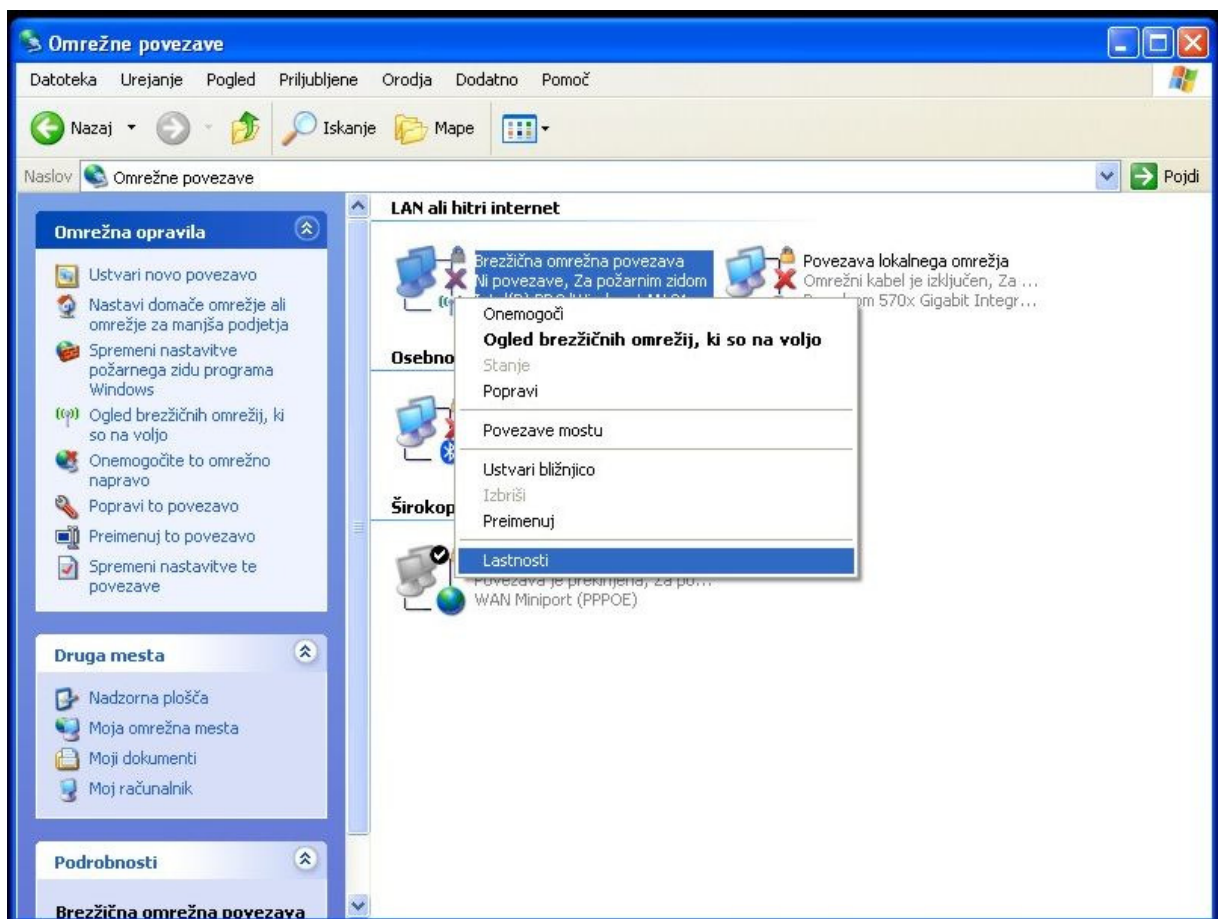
Omrežne povezave

Datoteka Urejanje Pogled Priljubljene Orodja Dodatno Pomoč

Nazaj Iskanje Mape

Naslov Omrežne povezave Pojdi

Omrežna opravila

Ustvari novo povezavo
Nastavi domače omrežje ali omrežje za manjša podjetja
Spremeni nastavitve požarnega zidu programa Windows
Ogled brezžičnih omrežij, ki so na voljo
Onemogočite to omrežno napravo
Popravi to povezavo
Preimenuj to povezavo
Spremeni nastavitve te povezave

Druga mesta

Nadzorna plošča
Moja omrežna mesta
Moji dokumenti
Moj računalnik

Podrobnosti

Brezžična omrežna povezava

LAN ali hitri internet

Brezžična omrežna povezava
Ni povezave, Za požarnim zidom
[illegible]

Povezava lokalnega omrežja
Omrežni kabel je izključen, Za ...
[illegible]om 570x Gigabit Integr...

Osebno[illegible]

Širokop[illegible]

Povezava je prekinjena, za po...
WAN Miniport (PPPOE)

Onemogoči
Ogled brezžičnih omrežij, ki so na voljo
Stanje
Popravi
Povezave mostu
Ustvari bližnjico
Izbriši
Preimenuj
Lastnosti